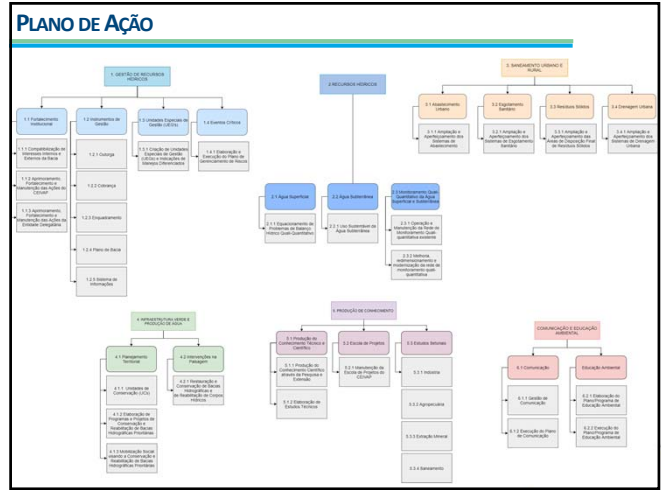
PLANO DE AÇÃO

1. GESTÃO DE RECURSOS HÍDRICOS

1.1 Fortalecimento Institucional

1.1.1 Compatibilização de Interesses Internos e Externos da Bacia

1.1.2 Aprimoramento, Fortalecimento e Manutenção das Ações do CEIVAP

1.1.3 Aprimoramento, Fortalecimento e Manutenção das Ações da Entidade Delegatária

1.2 Instrumentos de Gestão

1.2.1 Outorga

1.2.2 Cobrança

1.2.3 Enquadramento

1.2.4 Plano de Bacia

1.2.5 Sistema de Informações

1.3 Unidades Especiais de Gestão (UEGs)

1.3.1 Criação de Unidades Especiais de Gestão (UEGs) e Indicações de Interesse Diferenciado

1.4 Eventos Críticos

1.4.1 Elaboração e Execução do Plano de Gerenciamento de Nível

2 RECURSOS HÍDRICOS

2.1 Água Superficial

2.1.1 Equacionamento de Problemas de Balanço Hídrico Quali-Quantitativo

2.2 Água Subterrânea

2.2.1 Uso Sustentável da Água Subterrânea

2.3 Monitoramento Quali-Quantitativo da Água Superficial e Subterrânea

2.3.1 Operação e Manutenção da Rede de Monitoramento Quali-quantitativa existente

2.3.2 Melhoria, redimensionamento e modernização da rede de monitoramento quali-quantitativa

3. SANEAMENTO URBANO E RURAL

3.1 Abastecimento Urbano

3.1.1 Ampliação e Aperfeiçoamento dos Sistemas de Abastecimento

3.2 Esgotamento Sanitário

3.2.1 Ampliação e Aperfeiçoamento dos Sistemas de Esgotamento Sanitário

3.3 Resíduos Sólidos

3.3.1 Ampliação e Aperfeiçoamento das Áreas de Disposição Final de Resíduos Sólidos

3.4 Drenagem Urbana

3.4.1 Ampliação e Aperfeiçoamento dos Sistemas de Drenagem Urbana

4. INFRAESTRUTURA VERDE E PRODUÇÃO DE ÁGUA

4.1 Planejamento Territorial

4.1.1 Unidades de Conservação (UCs)

4.1.2 Elaboração de Programas e Projetos de Conservação e Restauração de Bacias Hidrográficas Prioritárias

4.1.3 Mobilização Social visando a Conservação e Restauração de Bacias Hidrográficas Prioritárias

4.2 Intervenções na Paisagem

4.2.1 Restauração e Conservação de Bacias Hidrográficas e de Restauração de Corpos Hídricos

5. PRODUÇÃO DE CONHECIMENTO

5.1 Produção de Conhecimento Técnico e Científico

5.1.1 Produção de Conhecimento Científico através da Pesquisa e Extensão

5.1.2 Elaboração de Estudos Técnicos

5.2 Escola de Projetos

5.2.1 Manutenção da Escola de Projetos do CEIVAP

5.3 Estudos Setoriais

5.3.1 Indústria

5.3.2 Agropecuária

5.3.3 Extração Mineral

5.3.4 Saneamento

COMUNICAÇÃO E EDUCAÇÃO AMBIENTAL

6.1 Comunicação

6.1.1 Gestão da Comunicação

6.1.2 Execução do Plano de Comunicação

Educação Ambiental

6.2.1 Elaboração do Plano/Programa de Educação Ambiental

6.2.2 Execução do Plano/Programa de Educação Ambiental